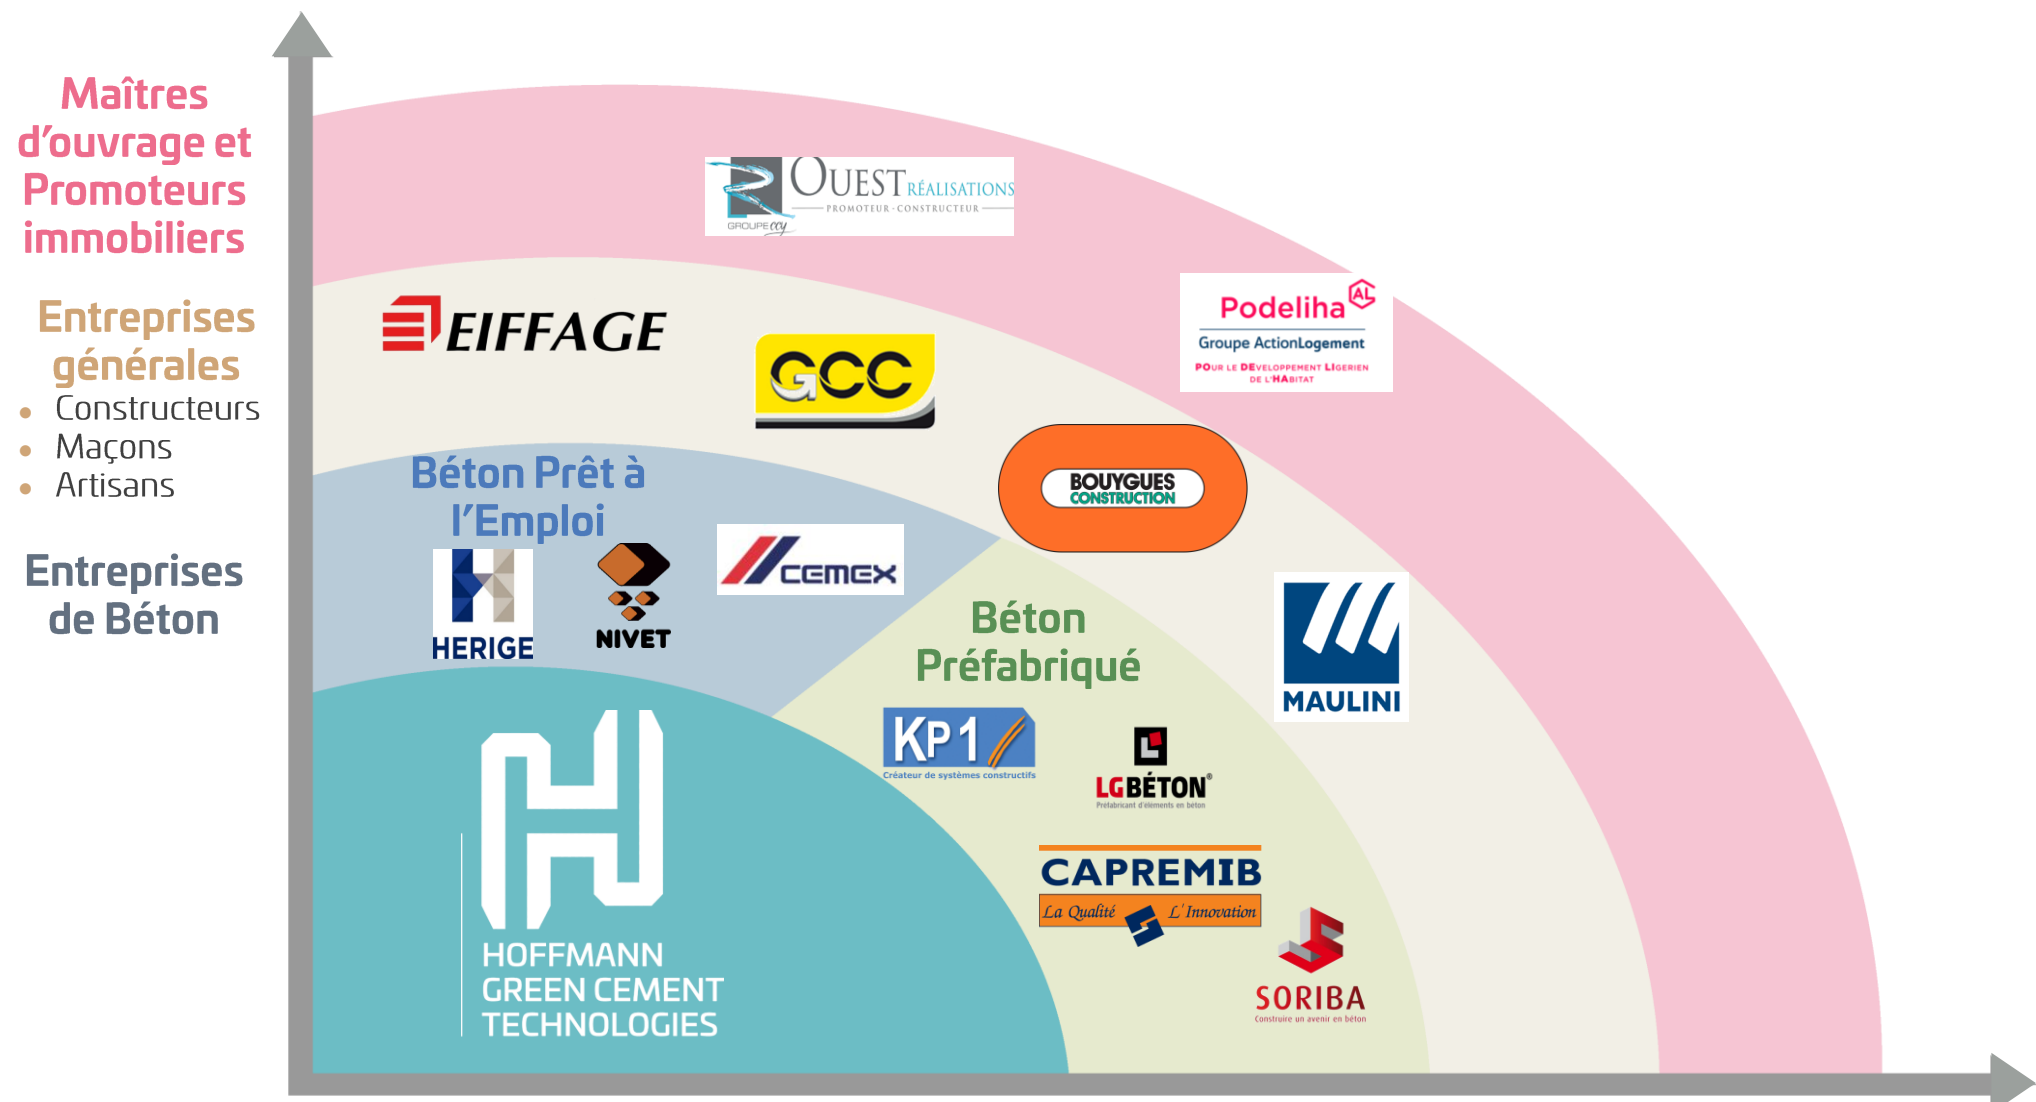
Maîtres d'ouvrage et Promoteurs immobiliers

Entreprises générales
- Constructeurs
- Maçons
- Artisans

Entreprises de Béton

OUEST RÉALISATIONS
PROMOTEUR · CONSTRUCTEUR
GROUPE ccy

EIFFAGE

GCC

Podeliha
Groupe ActionLogement
POUR LE DEVELOPPEMENT LIGERIEN DE L'HABITAT

BOUYGUES CONSTRUCTION

Béton Prêt à l'Emploi

HERIGE

NIVET

CEMEX

Béton Préfabriqué

MAULINI

KP1
Créateur de systèmes constructifs

LGBÉTON
Préfabricant d'éléments en béton

CAPREMIB
La Qualité L'Innovation

SORIBA
Construire un avenir en béton

HOFFMANN GREEN CEMENT TECHNOLOGIES